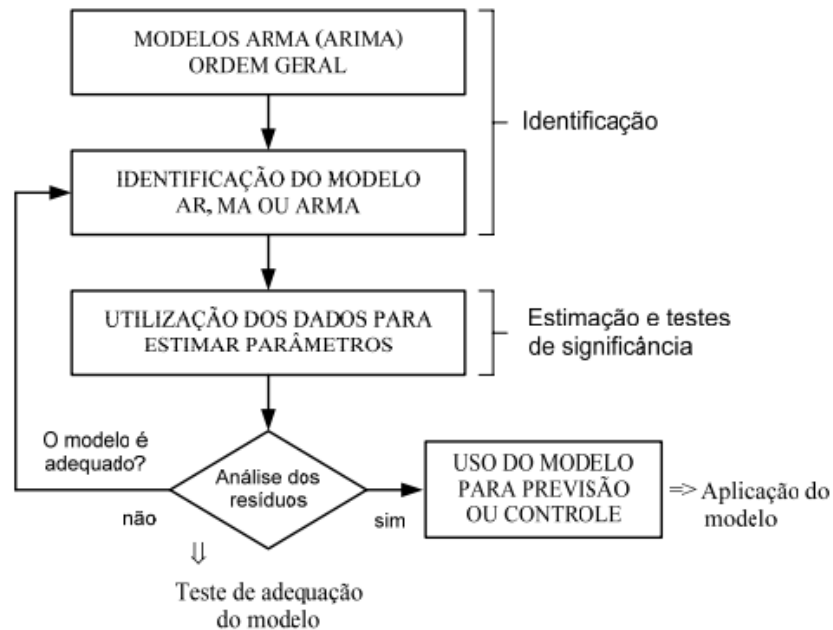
MODELOS ARMA (ARIMA) ORDEM GERAL

Identificação

IDENTIFICAÇÃO DO MODELO AR, MA OU ARMA

UTILIZAÇÃO DOS DADOS PARA ESTIMAR PARÂMETROS

Estimação e testes de significância

O modelo é adequado?

Análise dos resíduos

não

sim

USO DO MODELO PARA PREVISÃO OU CONTROLE

$\Rightarrow$ Aplicação do modelo

$\Downarrow$

Teste de adequação do modelo